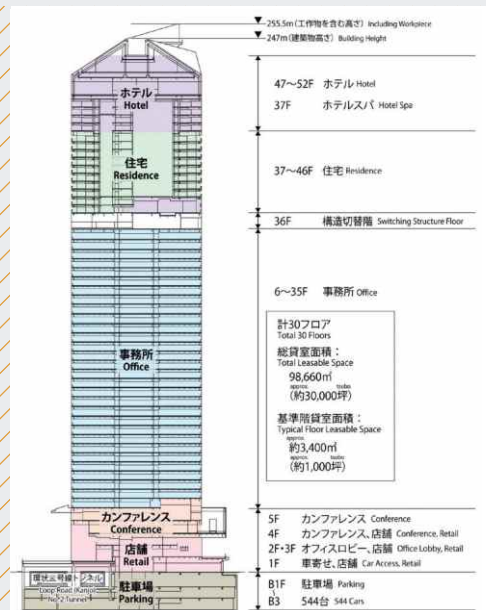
255.5m（工作物を含む高さ） Including Workpiece
247m（建築物高さ） Building Height

ホテル
Hotel

住宅
Residence

事務所
Office

カンファレンス
Conference

店舗
Retail

環状2号線トンネル
Loop Road (Kanjo) No.2 Tunnel

駐車場
Parking

47～52F ホテル Hotel
37F ホテルスパ Hotel Spa

37～46F 住宅 Residence

36F 構造切替階 Switching Structure Floor

6～35F 事務所 Office

計30フロア
Total 30 Floors
総賃貸室面積：
Total Leasable Space
approx. 98,660m²
（約30,000坪） tsubo

基準階賃貸室面積：
Typical Floor Leasable Space
approx. 約3,400m²
（約1,000坪） tsubo

5F カンファレンス Conference
4F カンファレンス、店舗 Conference, Retail
2F・3F オフィスロビー、店舗 Office Lobby, Retail
1F 車寄せ、店舗 Car Access, Retail
B1F 駐車場 Parking
B3 544台 544 Cars